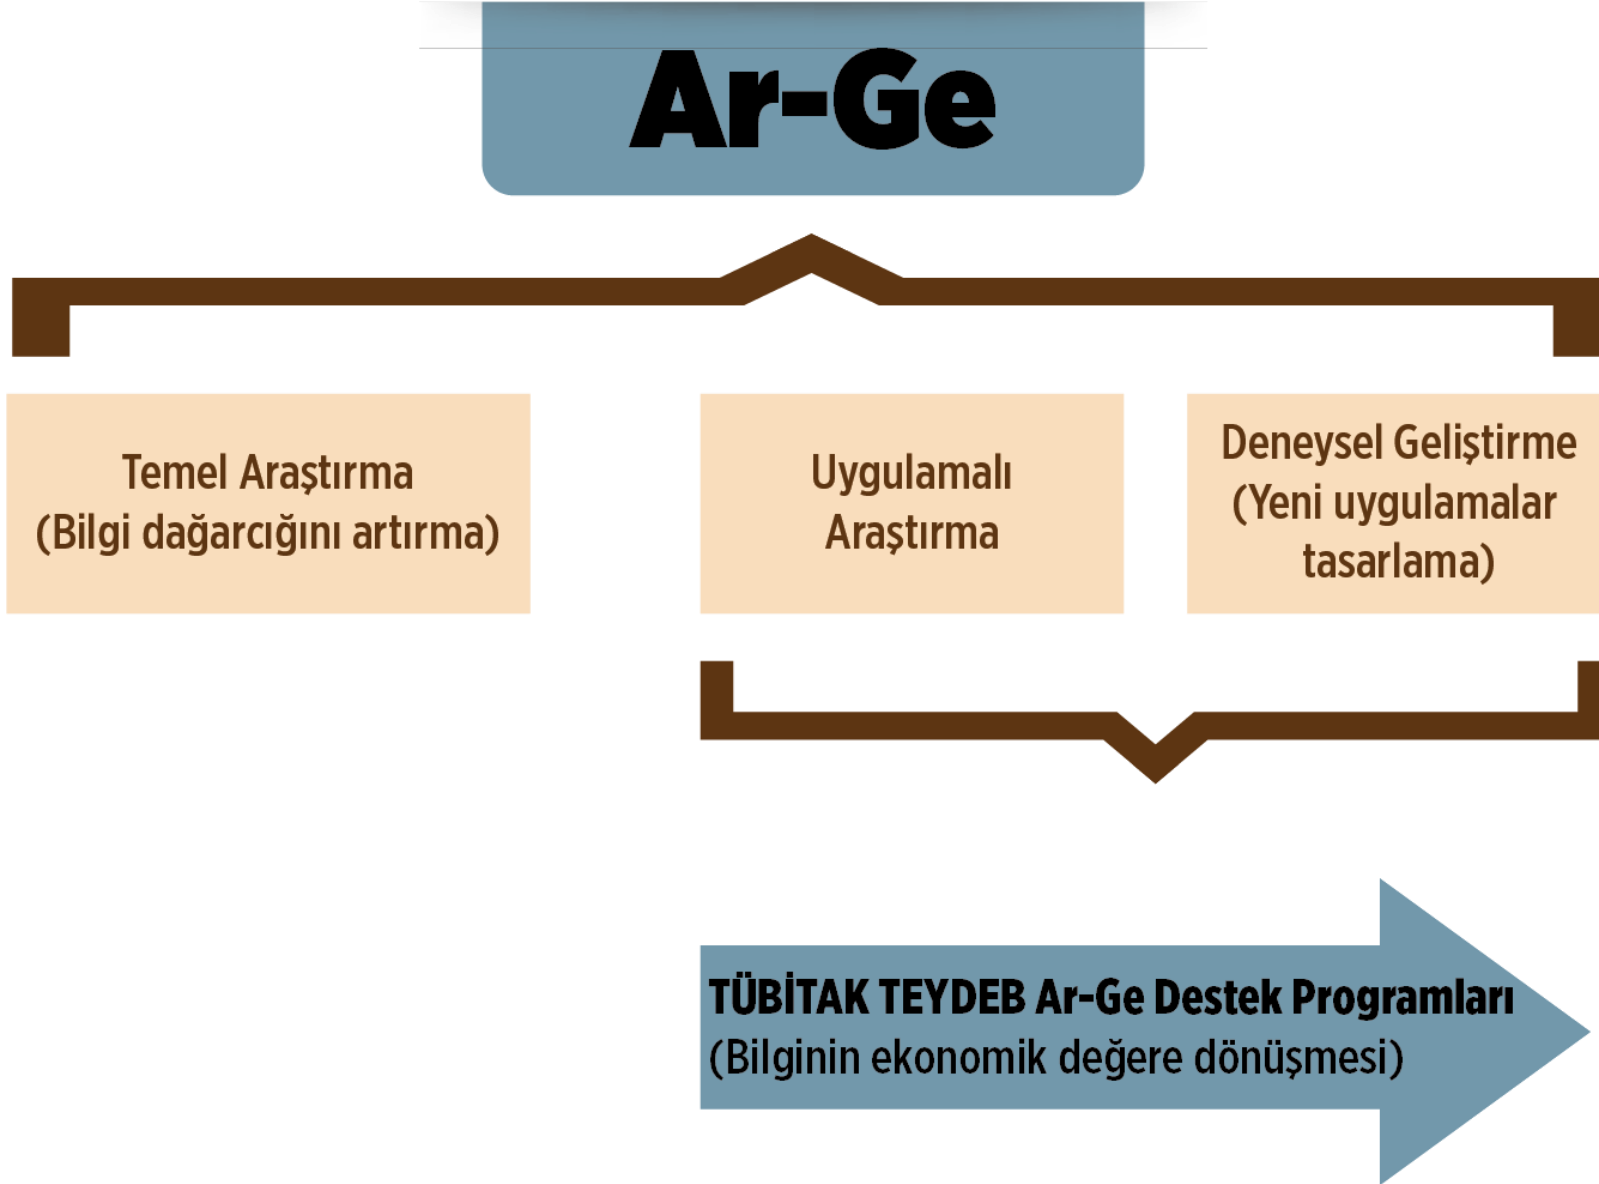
Ar-Ge

Temel Araştırma
(Bilgi dağarcığını artırma)

Uygulamalı
Araştırma

Deneysel Geliştirme
(Yeni uygulamalar
tasarlama)

TÜBİTAK TEYDEB Ar-Ge Destek Programları
(Bilginin ekonomik değere dönüşmesi)